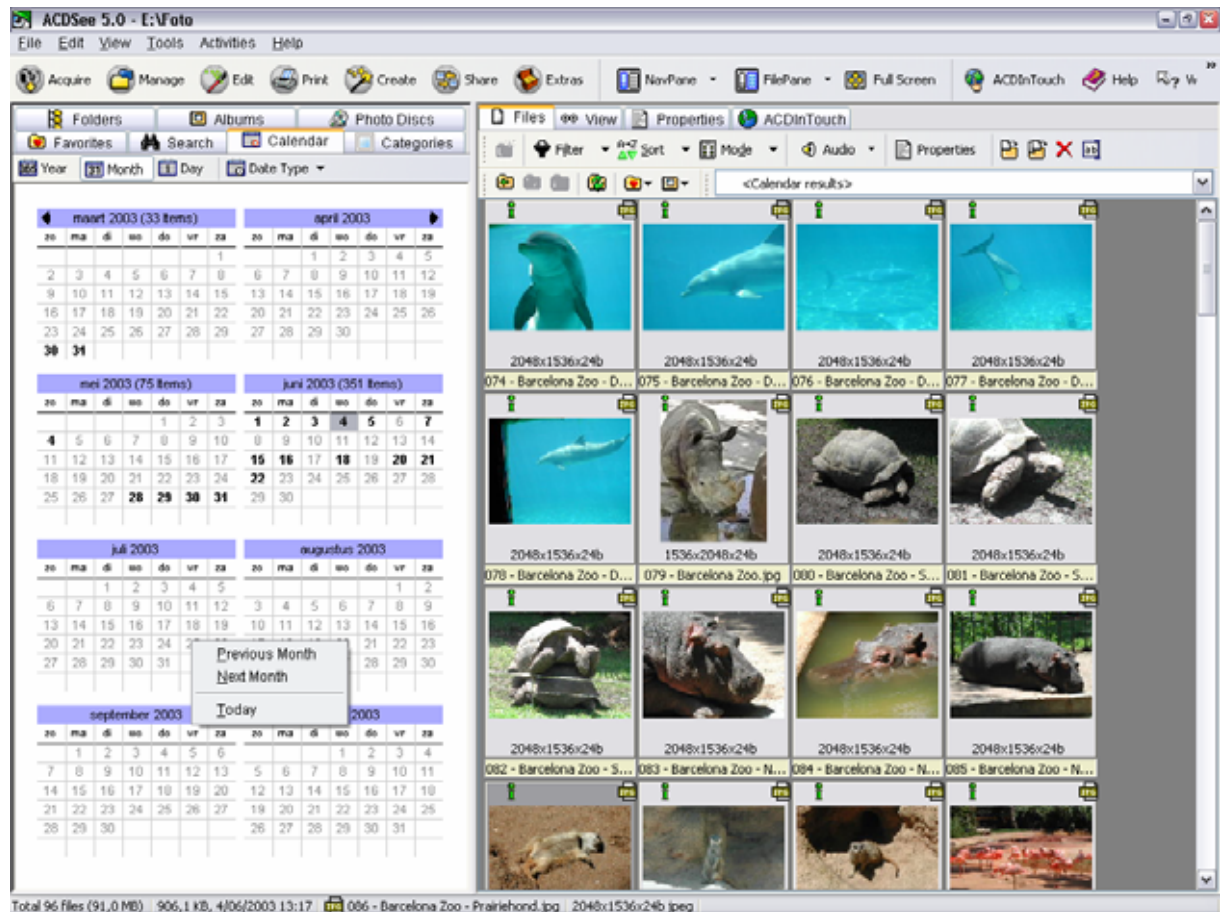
ACDSee 5.0 - E:\Foto

File Edit View Tools Activities Help

Acquire Manage Edit Print Create Share Extras NavPane FilePane Full Screen ACDInTouch Help

Folders Albums Photo Discs
Favorites Search Calendar Categories
Year Month Day Date Type

Files View Properties ACDInTouch
Filter Sort Mode Audio Properties
<Calendar results>

maart 2003 (33 items)
| zo | ma | di | wo | do | vr | za |
|---|---|---|---|---|---|---|
| | | | | | | 1 |
| 2 | 3 | 4 | 5 | 6 | 7 | 8 |
| 9 | 10 | 11 | 12 | 13 | 14 | 15 |
| 16 | 17 | 18 | 19 | 20 | 21 | 22 |
| 23 | 24 | 25 | 26 | 27 | 28 | 29 |
| 30 | 31 | | | | | |

april 2003
| zo | ma | di | wo | do | vr | za |
|---|---|---|---|---|---|---|
| | | 1 | 2 | 3 | 4 | 5 |
| 6 | 7 | 8 | 9 | 10 | 11 | 12 |
| 13 | 14 | 15 | 16 | 17 | 18 | 19 |
| 20 | 21 | 22 | 23 | 24 | 25 | 26 |
| 27 | 28 | 29 | 30 | | | |

mei 2003 (75 items)
| zo | ma | di | wo | do | vr | za |
|---|---|---|---|---|---|---|
| | | | | 1 | 2 | 3 |
| 4 | 5 | 6 | 7 | 8 | 9 | 10 |
| 11 | 12 | 13 | 14 | 15 | 16 | 17 |
| 18 | 19 | 20 | 21 | 22 | 23 | 24 |
| 25 | 26 | 27 | 28 | 29 | 30 | 31 |

juni 2003 (351 items)
| zo | ma | di | wo | do | vr | za |
|---|---|---|---|---|---|---|
| 1 | 2 | 3 | 4 | 5 | 6 | 7 |
| 8 | 9 | 10 | 11 | 12 | 13 | 14 |
| 15 | 16 | 17 | 18 | 19 | 20 | 21 |
| 22 | 23 | 24 | 25 | 26 | 27 | 28 |
| 29 | 30 | | | | | |

juli 2003
| zo | ma | di | wo | do | vr | za |
|---|---|---|---|---|---|---|
| | | 1 | 2 | 3 | 4 | 5 |
| 6 | 7 | 8 | 9 | 10 | 11 | 12 |
| 13 | 14 | 15 | 16 | 17 | 18 | 19 |
| 20 | 21 | 22 | 23 | 24 | | |
| 27 | 28 | 29 | 30 | 31 | | |

augustus 2003
| zo | ma | di | wo | do | vr | za |
|---|---|---|---|---|---|---|
| | | | | | 1 | 2 |
| 3 | 4 | 5 | 6 | 7 | 8 | 9 |
| 10 | 11 | 12 | 13 | 14 | 15 | 16 |
| | | | | 21 | 22 | 23 |
| | | | | 28 | 29 | 30 |

Previous Month
Next Month
Today

september 2003
| zo | ma | di | wo | do | vr | za |
|---|---|---|---|---|---|---|
| | 1 | 2 | 3 | 4 | 5 | 6 |
| 7 | 8 | 9 | 10 | 11 | 12 | 13 |
| 14 | 15 | 16 | 17 | 18 | 19 | 20 |
| 21 | 22 | 23 | 24 | 25 | 26 | 27 |
| 28 | 29 | 30 | | | | |

2003
| zo | ma | di | wo | do | vr | za |
|---|---|---|---|---|---|---|
| | | | 1 | 2 | 3 | 4 |
| 5 | 6 | 7 | 8 | 9 | 10 | 11 |
| 12 | 13 | 14 | 15 | 16 | 17 | 18 |
| 19 | 20 | 21 | 22 | 23 | 24 | 25 |
| 26 | 27 | 28 | 29 | 30 | 31 | |

2048x1536x24b
074 - Barcelona Zoo - D...
2048x1536x24b
075 - Barcelona Zoo - D...
2048x1536x24b
076 - Barcelona Zoo - D...
2048x1536x24b
077 - Barcelona Zoo - D...
2048x1536x24b
078 - Barcelona Zoo - D...
1536x2048x24b
079 - Barcelona Zoo.jpg
2048x1536x24b
080 - Barcelona Zoo - S...
2048x1536x24b
081 - Barcelona Zoo - S...
2048x1536x24b
082 - Barcelona Zoo - S...
2048x1536x24b
083 - Barcelona Zoo - N...
2048x1536x24b
084 - Barcelona Zoo - N...
2048x1536x24b
085 - Barcelona Zoo - N...

Total 96 files (91,0 MB) 906,1 KB, 4/06/2003 13:17 086 - Barcelona Zoo - Prairiehond.jpg 2048x1536x24b jpeg